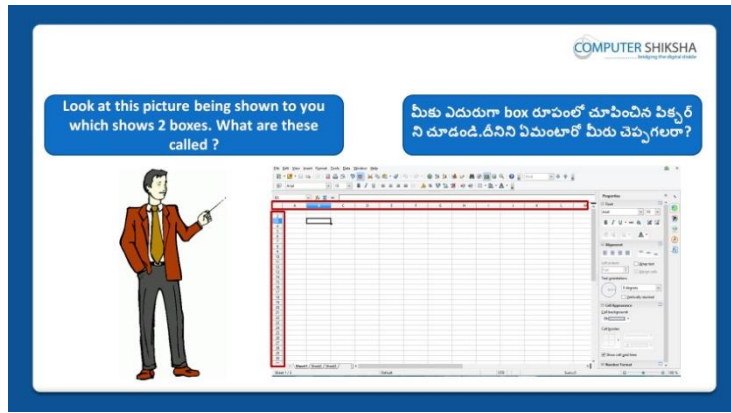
COMPUTER SHIKSHA
bridging the digital divide

Look at this picture being shown to you which shows 2 boxes. What are these called ?

మీకు ఎదురుగా box రూపంలో చూపించిన పిక్చర్ ని చూడండి.దీనిని ఏమంటారో మీరు చెప్పగలరా?